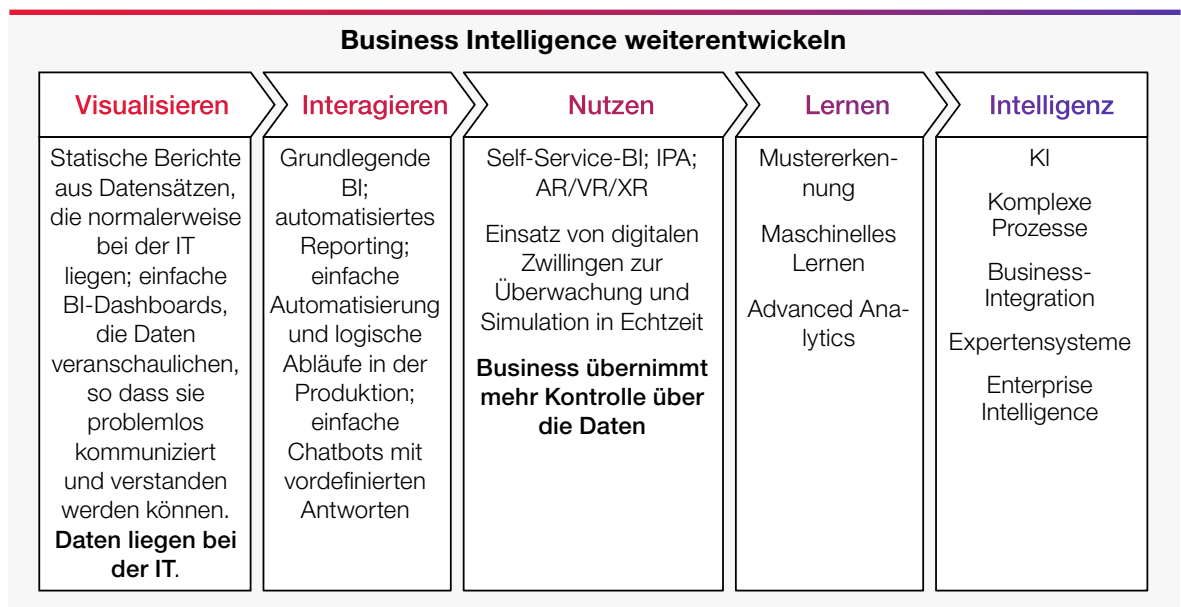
Business Intelligence weiterentwickeln

Visualisieren

Statische Berichte aus Datensätzen, die normalerweise bei der IT liegen; einfache BI-Dashboards, die Daten veranschaulichen, so dass sie problemlos kommuniziert und verstanden werden können. **Daten liegen bei der IT**.

Interagieren

Grundlegende BI; automatisiertes Reporting; einfache Automatisierung und logische Abläufe in der Produktion; einfache Chatbots mit vordefinierten Antworten

Nutzen

Self-Service-BI; IPA; AR/VR/XR

Einsatz von digitalen Zwillingen zur Überwachung und Simulation in Echtzeit

**Business übernimmt mehr Kontrolle über die Daten**

Lernen

Mustererkennung

Maschinelles Lernen

Advanced Analytics

Intelligenz

KI

Komplexe Prozesse

Business-Integration

Expertensysteme

Enterprise Intelligence